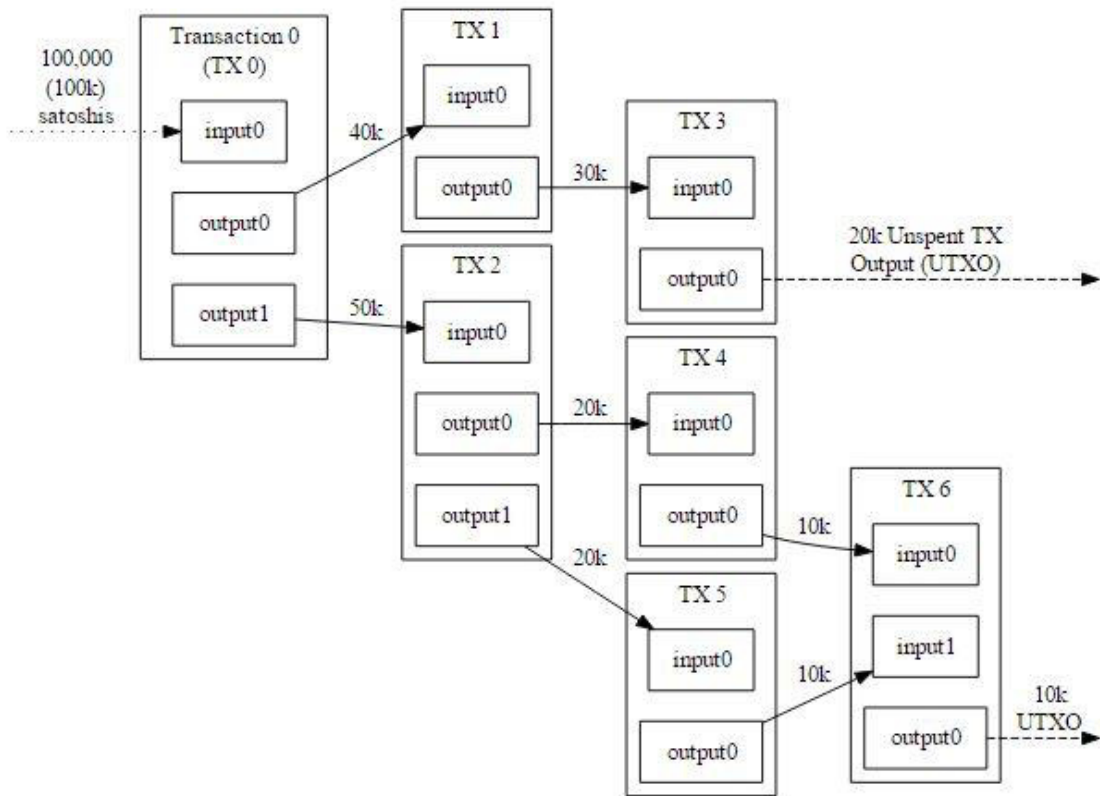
100,000 (100k) satoshis

Transaction 0 (TX 0)

input0

output0

output1

40k

50k

TX 1

input0

output0

30k

TX 3

input0

output0

20k Unspent TX Output (UTXO)

TX 2

input0

output0

output1

20k

20k

TX 4

input0

output0

10k

TX 5

input0

output0

10k

TX 6

input0

input1

output0

10k UTXO